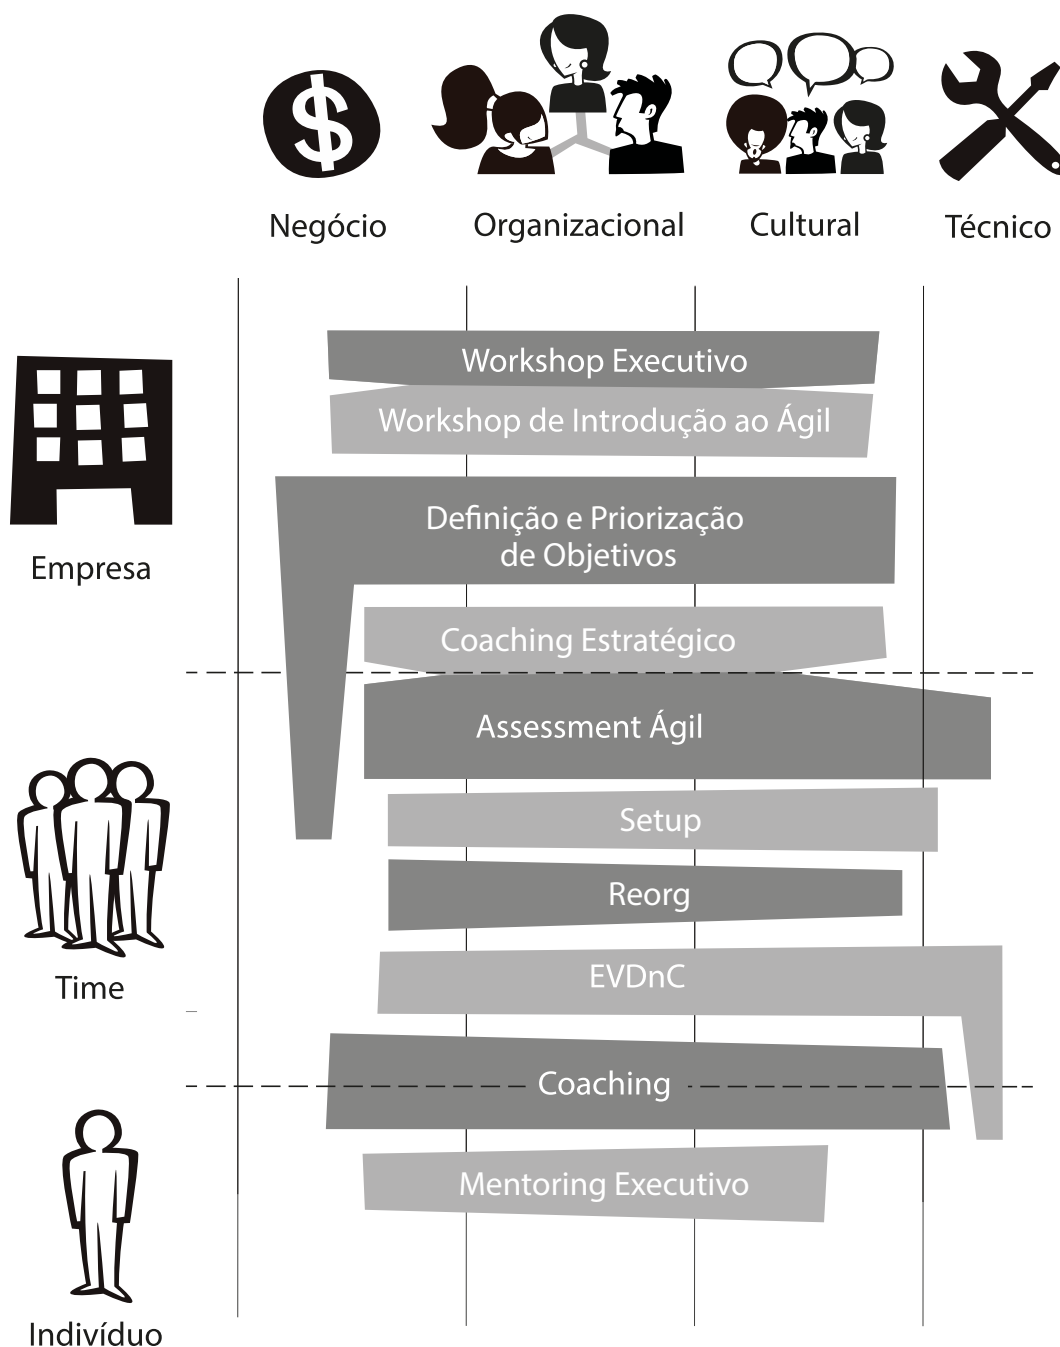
Negócio Organizacional Cultural Técnico

Empresa

Workshop Executivo

Workshop de Introdução ao Ágil

Definição e Priorização de Objetivos

Coaching Estratégico

Assessment Ágil

Time

Setup

Reorg

EVDnC

Coaching

Indivíduo

Mentoring Executivo